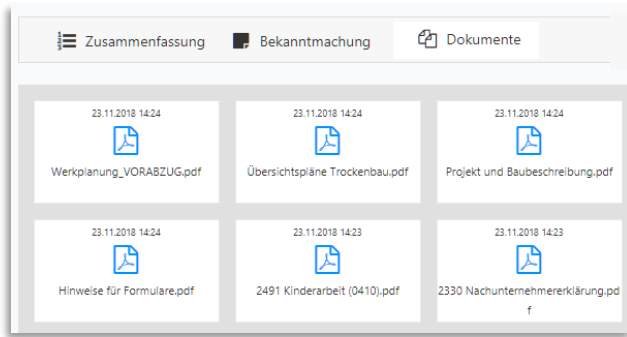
Zusammenfassung Bekanntmachung Dokumente

23.11.2018 14:24
Werkplanung_VORABZUG.pdf

23.11.2018 14:24
Übersichtspläne Trockenbau.pdf

23.11.2018 14:24
Projekt und Baubeschreibung.pdf

23.11.2018 14:24
Hinweise für Formulare.pdf

23.11.2018 14:23
2491 Kinderarbeit (0410).pdf

23.11.2018 14:23
2330 Nachunternehmererklärung.pdf